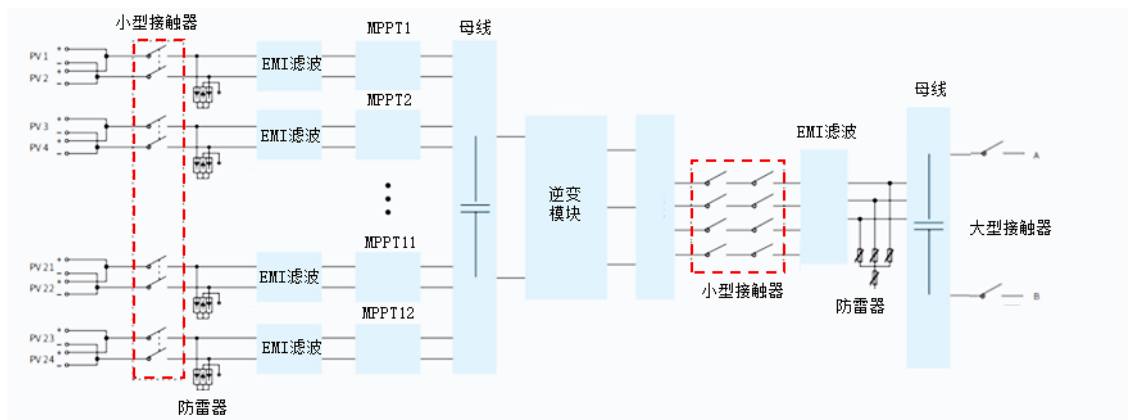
小型接触器

MPPT1

母线

PV 1

PV 2

EMI滤波

MPPT2

PV 3

PV 4

EMI滤波

逆变
模块

EMI滤波

母线

A

大型接触器

MPPT11

PV 21

PV 22

EMI滤波

小型接触器

防雷器

B

MPPT12

PV 23

PV 24

EMI滤波

防雷器